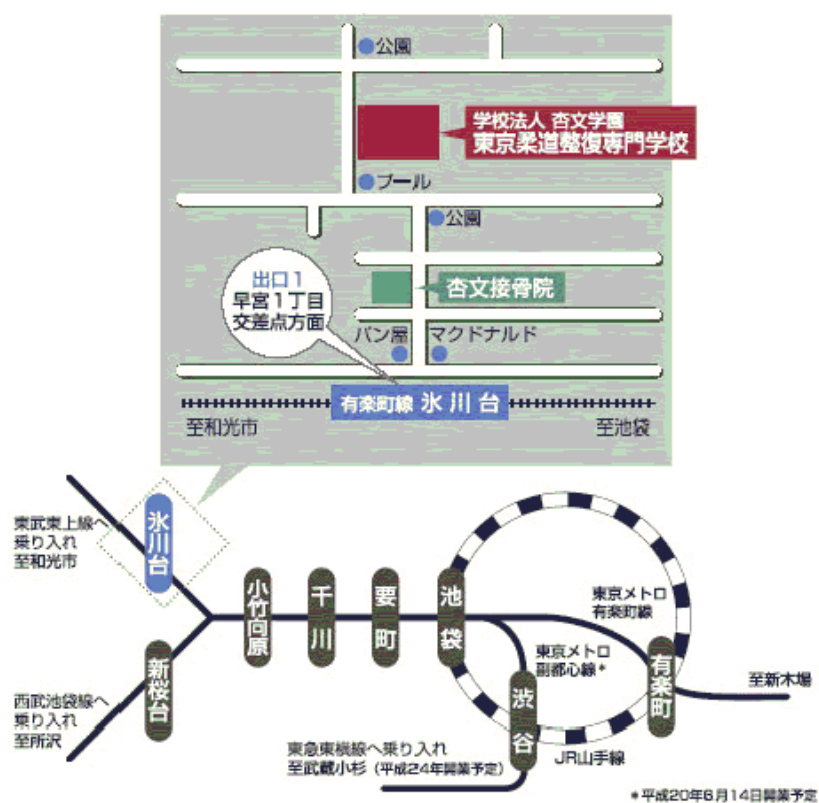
公園

学校法人 杏文学園
東京柔道整復専門学校

プール

公園

出口1
早宮1丁目
交差点方面

杏文接骨院

パン屋

マクドナルド

有楽町線 氷川台

至和光市

至池袋

東武東上線へ
乗り入れ
至和光市

氷川台

小竹向原

千川

要町

池袋

東京メトロ
有楽町線

東京メトロ
副都心線＊

有楽町

至新木場

新桜台

西武池袋線へ
乗り入れ
至所沢

渋谷

東急東横線へ乗り入れ
至武蔵小杉（平成24年開業予定）

JR山手線

＊平成20年6月14日開業予定